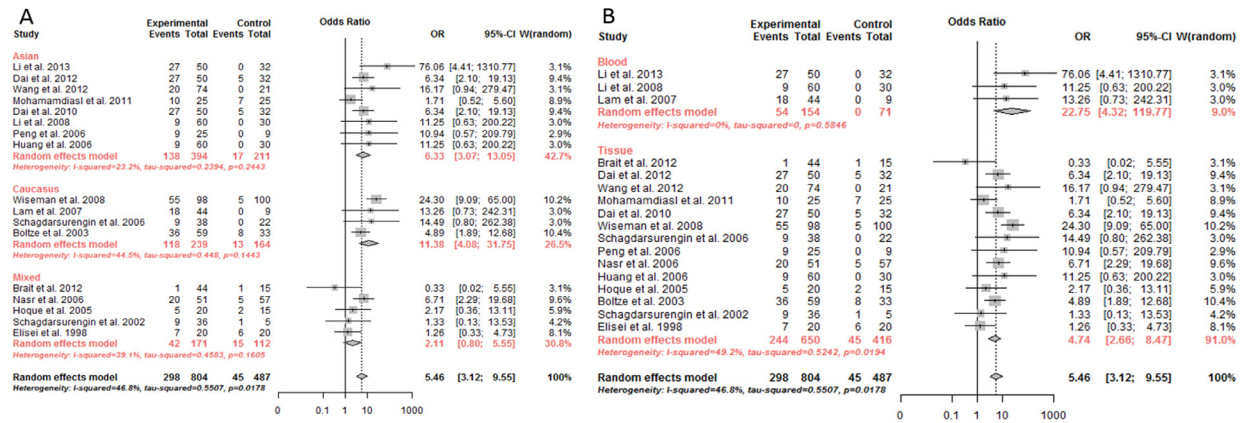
A

| Study | Experimental Events | Experimental Total | Control Events | Control Total | OR | 95%-CI | W(random) |
|---|---|---|---|---|---|---|---|
| **Asian** | | | | | | | |
| Li et al. 2013 | 27 | 50 | 0 | 32 | 76.06 | [4.41; 1310.77] | 3.1% |
| Dai et al. 2012 | 27 | 50 | 5 | 32 | 6.34 | [2.10; 19.13] | 9.4% |
| Wang et al. 2012 | 20 | 74 | 0 | 21 | 16.17 | [0.94; 279.47] | 3.1% |
| Mohamamdiasl et al. 2011 | 10 | 25 | 7 | 25 | 1.71 | [0.52; 5.60] | 8.9% |
| Dai et al. 2010 | 27 | 50 | 5 | 32 | 6.34 | [2.10; 19.13] | 9.4% |
| Li et al. 2008 | 9 | 60 | 0 | 30 | 11.25 | [0.63; 200.22] | 3.0% |
| Peng et al. 2006 | 9 | 25 | 0 | 9 | 10.94 | [0.57; 209.79] | 2.9% |
| Huang et al. 2006 | 9 | 60 | 0 | 30 | 11.25 | [0.63; 200.22] | 3.0% |
| Random effects model | 138 | 394 | 17 | 211 | 6.33 | [3.07; 13.05] | 42.7% |
| Heterogeneity: I-squared=23.2%, tau-squared=0.2394, p=0.2443 | | | | | | | |
| **Caucasus** | | | | | | | |
| Wiseman et al. 2008 | 55 | 98 | 5 | 100 | 24.30 | [9.09; 65.00] | 10.2% |
| Lam et al. 2007 | 18 | 44 | 0 | 9 | 13.26 | [0.73; 242.31] | 3.0% |
| Schagdarsurengin et al. 2006 | 9 | 38 | 0 | 22 | 14.49 | [0.80; 262.38] | 3.0% |
| Boltze et al. 2003 | 36 | 59 | 8 | 33 | 4.89 | [1.89; 12.68] | 10.4% |
| Random effects model | 118 | 239 | 13 | 164 | 11.38 | [4.08; 31.75] | 26.5% |
| Heterogeneity: I-squared=44.5%, tau-squared=0.448, p=0.1443 | | | | | | | |
| **Mixed** | | | | | | | |
| Brait et al. 2012 | 1 | 44 | 1 | 15 | 0.33 | [0.02; 5.55] | 3.1% |
| Nasr et al. 2006 | 20 | 51 | 5 | 57 | 6.71 | [2.29; 19.68] | 9.6% |
| Hoque et al. 2005 | 5 | 20 | 2 | 15 | 2.17 | [0.36; 13.11] | 5.9% |
| Schagdarsurengin et al. 2002 | 9 | 36 | 1 | 5 | 1.33 | [0.13; 13.53] | 4.2% |
| Elisei et al. 1998 | 7 | 20 | 6 | 20 | 1.26 | [0.33; 4.73] | 8.1% |
| Random effects model | 42 | 171 | 15 | 112 | 2.11 | [0.80; 5.55] | 30.8% |
| Heterogeneity: I-squared=39.1%, tau-squared=0.4583, p=0.1605 | | | | | | | |
| **Random effects model** | 298 | 804 | 45 | 487 | 5.46 | [3.12; 9.55] | 100% |
| Heterogeneity: I-squared=46.8%, tau-squared=0.5507, p=0.0178 | | | | | | | |

Odds Ratio
0 0.1 1 10 1000

B

| Study | Experimental Events | Experimental Total | Control Events | Control Total | OR | 95%-CI | W(random) |
|---|---|---|---|---|---|---|---|
| **Blood** | | | | | | | |
| Li et al. 2013 | 27 | 50 | 0 | 32 | 76.06 | [4.41; 1310.77] | 3.1% |
| Li et al. 2008 | 9 | 60 | 0 | 30 | 11.25 | [0.63; 200.22] | 3.0% |
| Lam et al. 2007 | 18 | 44 | 0 | 9 | 13.26 | [0.73; 242.31] | 3.0% |
| Random effects model | 54 | 154 | 0 | 71 | 22.75 | [4.32; 119.77] | 9.0% |
| Heterogeneity: I-squared=0%, tau-squared=0, p=0.5846 | | | | | | | |
| **Tissue** | | | | | | | |
| Brait et al. 2012 | 1 | 44 | 1 | 15 | 0.33 | [0.02; 5.55] | 3.1% |
| Dai et al. 2012 | 27 | 50 | 5 | 32 | 6.34 | [2.10; 19.13] | 9.4% |
| Wang et al. 2012 | 20 | 74 | 0 | 21 | 16.17 | [0.94; 279.47] | 3.1% |
| Mohamamdiasl et al. 2011 | 10 | 25 | 7 | 25 | 1.71 | [0.52; 5.60] | 8.9% |
| Dai et al. 2010 | 27 | 50 | 5 | 32 | 6.34 | [2.10; 19.13] | 9.4% |
| Wiseman et al. 2008 | 55 | 98 | 5 | 100 | 24.30 | [9.09; 65.00] | 10.2% |
| Schagdarsurengin et al. 2006 | 9 | 38 | 0 | 22 | 14.49 | [0.80; 262.38] | 3.0% |
| Peng et al. 2006 | 9 | 25 | 0 | 9 | 10.94 | [0.57; 209.79] | 2.9% |
| Nasr et al. 2006 | 20 | 51 | 5 | 57 | 6.71 | [2.29; 19.68] | 9.6% |
| Huang et al. 2006 | 9 | 60 | 0 | 30 | 11.25 | [0.63; 200.22] | 3.0% |
| Hoque et al. 2005 | 5 | 20 | 2 | 15 | 2.17 | [0.36; 13.11] | 5.9% |
| Boltze et al. 2003 | 36 | 59 | 8 | 33 | 4.89 | [1.89; 12.68] | 10.4% |
| Schagdarsurengin et al. 2002 | 9 | 36 | 1 | 5 | 1.33 | [0.13; 13.53] | 4.2% |
| Elisei et al. 1998 | 7 | 20 | 6 | 20 | 1.26 | [0.33; 4.73] | 8.1% |
| Random effects model | 244 | 650 | 45 | 416 | 4.74 | [2.66; 8.47] | 91.0% |
| Heterogeneity: I-squared=49.2%, tau-squared=0.5242, p=0.0194 | | | | | | | |
| **Random effects model** | 298 | 804 | 45 | 487 | 5.46 | [3.12; 9.55] | 100% |
| Heterogeneity: I-squared=46.8%, tau-squared=0.5507, p=0.0178 | | | | | | | |

Odds Ratio
0 0.1 1 10 1000